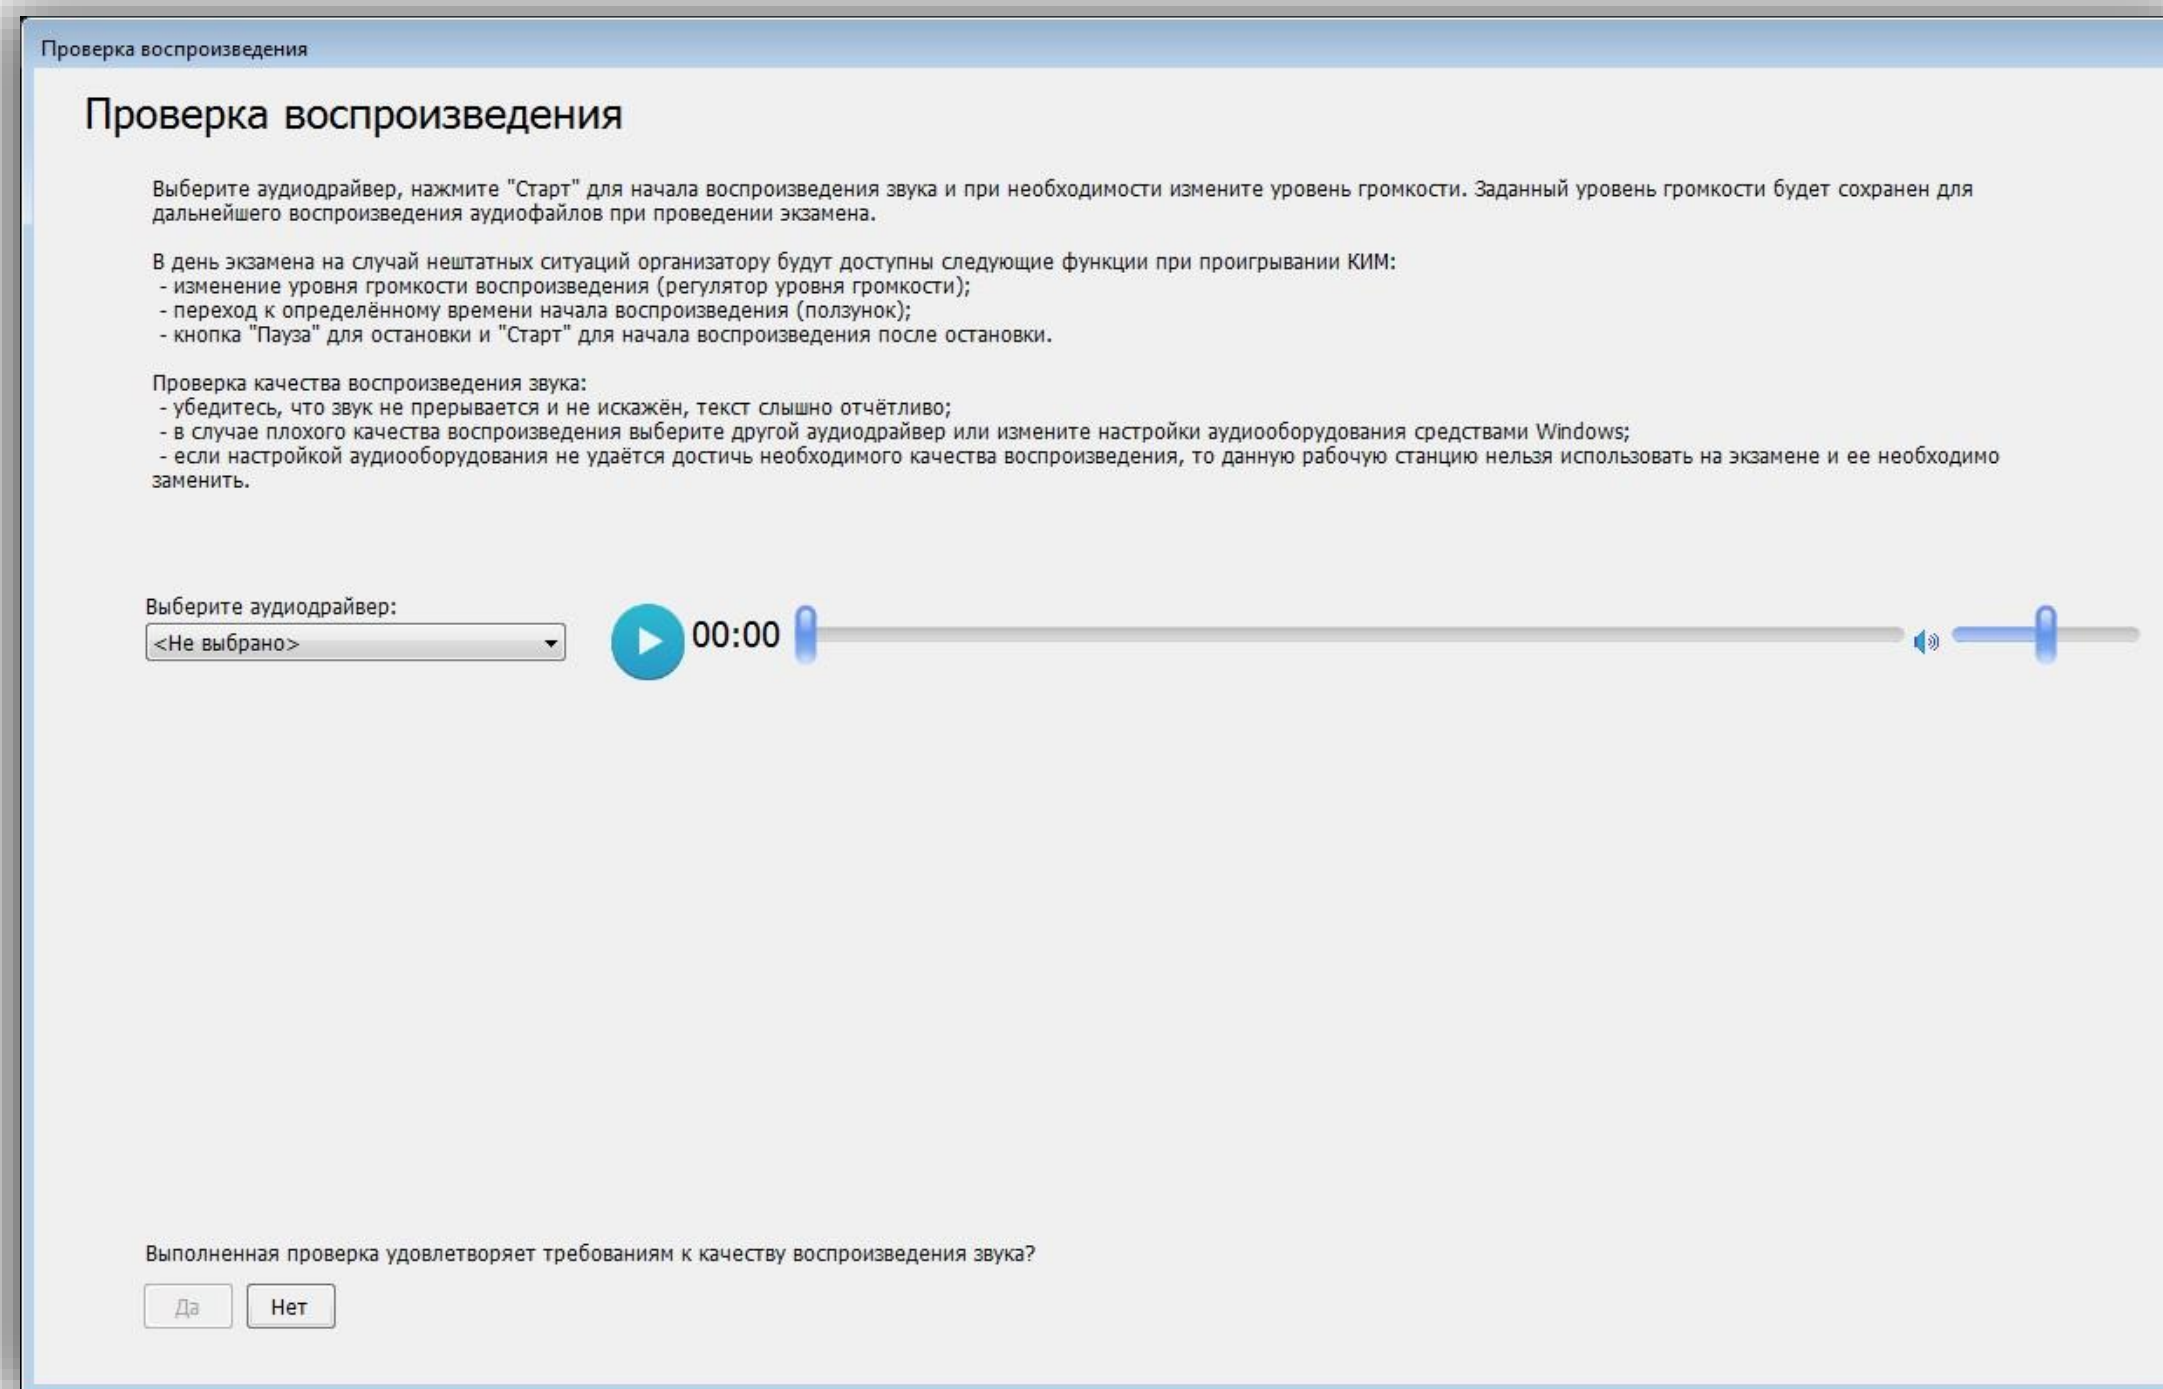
Проверка воспроизведения

Проверка воспроизведения

Выберите аудиодрайвер, нажмите "Старт" для начала воспроизведения звука и при необходимости измените уровень громкости. Заданный уровень громкости будет сохранен для дальнейшего воспроизведения аудиофайлов при проведении экзамена.

В день экзамена на случай нештатных ситуаций организатору будут доступны следующие функции при проигрывании КИМ:
- изменение уровня громкости воспроизведения (регулятор уровня громкости);
- переход к определённому времени начала воспроизведения (ползунок);
- кнопка "Пауза" для остановки и "Старт" для начала воспроизведения после остановки.

Проверка качества воспроизведения звука:
- убедитесь, что звук не прерывается и не искажён, текст слышно отчётливо;
- в случае плохого качества воспроизведения выберите другой аудиодрайвер или измените настройки аудиооборудования средствами Windows;
- если настройкой аудиооборудования не удаётся достичь необходимого качества воспроизведения, то данную рабочую станцию нельзя использовать на экзамене и ее необходимо заменить.

Выберите аудиодрайвер:
<Не выбрано>
00:00

Выполненная проверка удовлетворяет требованиям к качеству воспроизведения звука?
Да
Нет